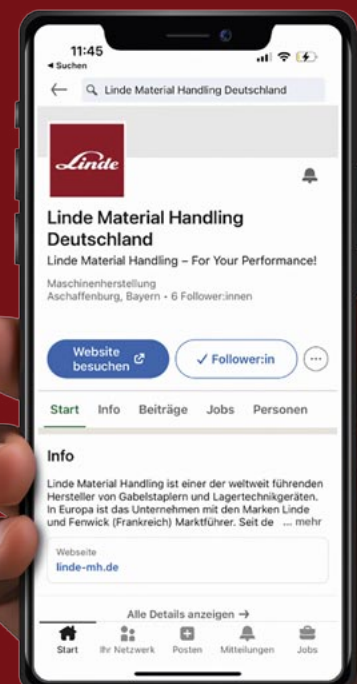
11:45
◂ Suchen

Linde Material Handling Deutschland

Linde

Linde Material Handling Deutschland

Linde Material Handling – For Your Performance!

Maschinenherstellung
Aschaffenburg, Bayern • 6 Follower:innen

Website besuchen

✓ Follower:in

Start  Info  Beiträge  Jobs  Personen

Info

Linde Material Handling ist einer der weltweit führenden Hersteller von Gabelstaplern und Lagertechnikgeräten. In Europa ist das Unternehmen mit den Marken Linde und Fenwick (Frankreich) Marktführer. Seit de ... mehr

Webseite
linde-mh.de

Alle Details anzeigen →

Start  Ihr Netzwerk  Posten  Mitteilungen  Jobs